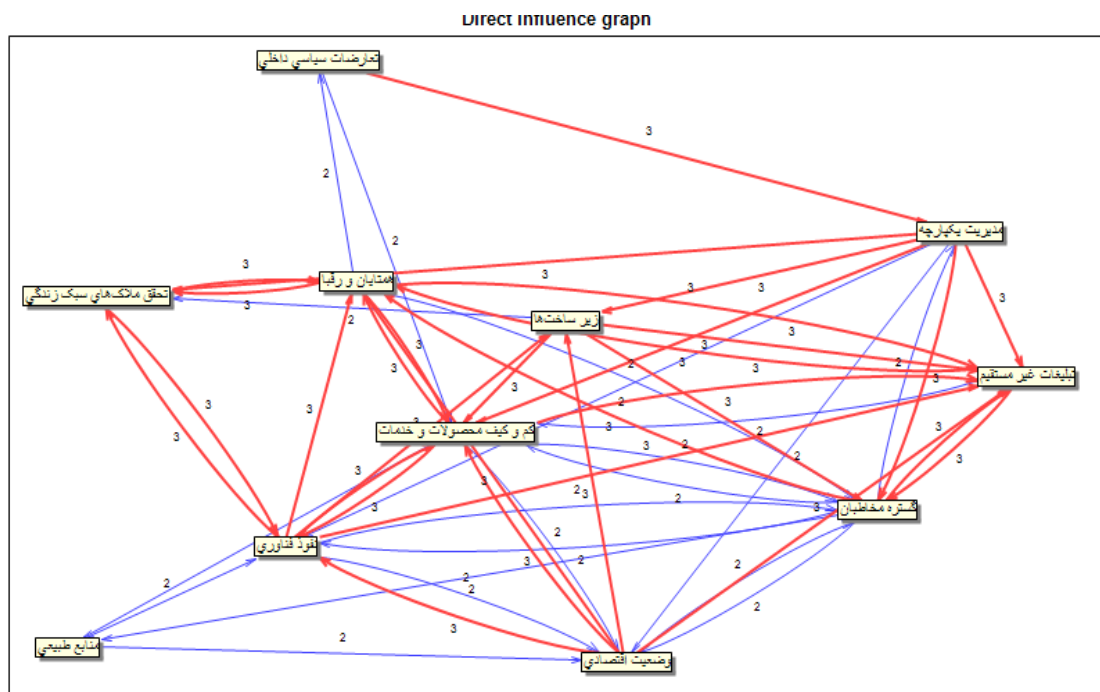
Direct influence graph

تعارضات سياسي داخلي
مديريت يكپارچه
تحقق ملاك‌هاي سبك زندگي
همتايان و رقبا
زير ساخت‌ها
تبليغات غير مستقيم
كم و كيف محصولات و خدمات
گستره مخاطبان
قوه فناوري
منابع طبيعي
وضعيت اقتصادي

3
2
2
3
3
3
3
3
2
3
3
3
3
3
3
2
3
3
2
3
3
2
3
3
2
3
3
3
2
3
3
2
2
2
3
2
2
3
2
2
2
3
2